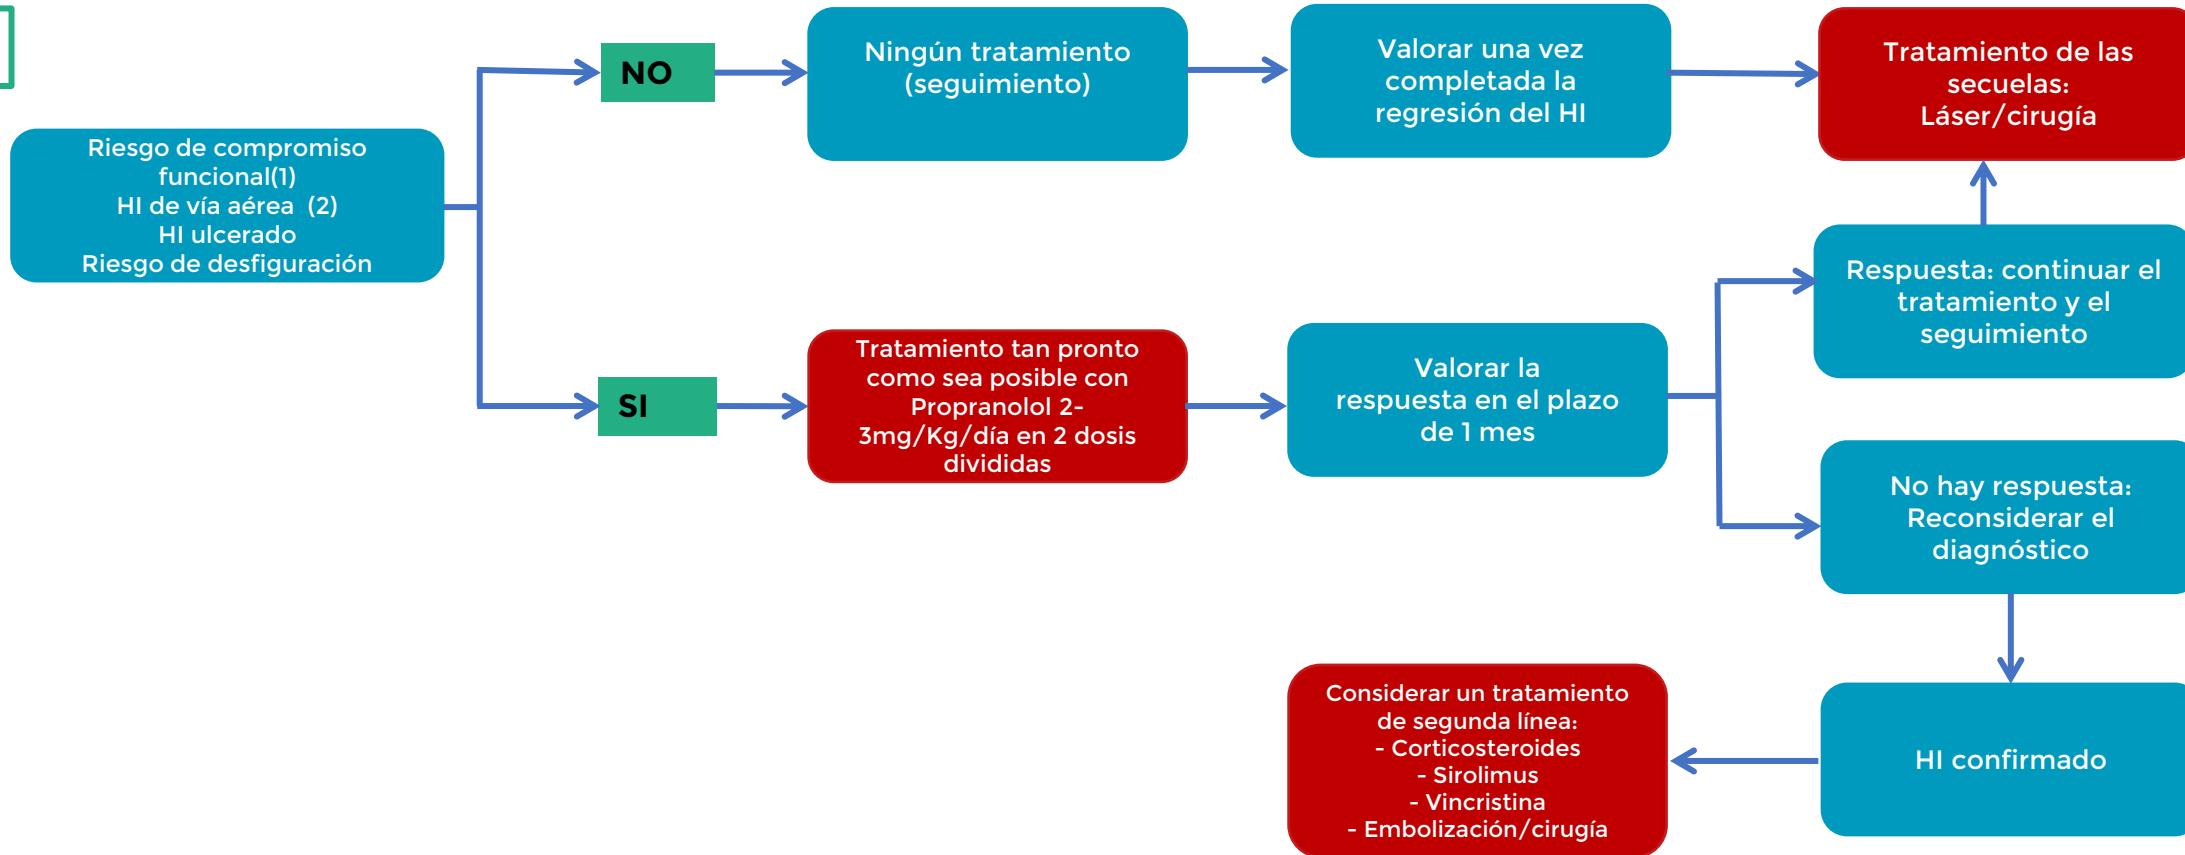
Riesgo de compromiso funcional(1)
HI de vía aérea (2)
HI ulcerado
Riesgo de desfiguración

NO

Ningún tratamiento (seguimiento)

Valorar una vez completada la regresión del HI

Tratamiento de las secuelas:
Láser/cirugía

SI

Tratamiento tan pronto como sea posible con Propranolol 2-3mg/Kg/día en 2 dosis divididas

Valorar la respuesta en el plazo de 1 mes

Respuesta: continuar el tratamiento y el seguimiento

No hay respuesta: Reconsiderar el diagnóstico

HI confirmado

Considerar un tratamiento de segunda línea:
- Corticosteroides
- Sirolimus
- Vincristina
- Embolización/cirugía